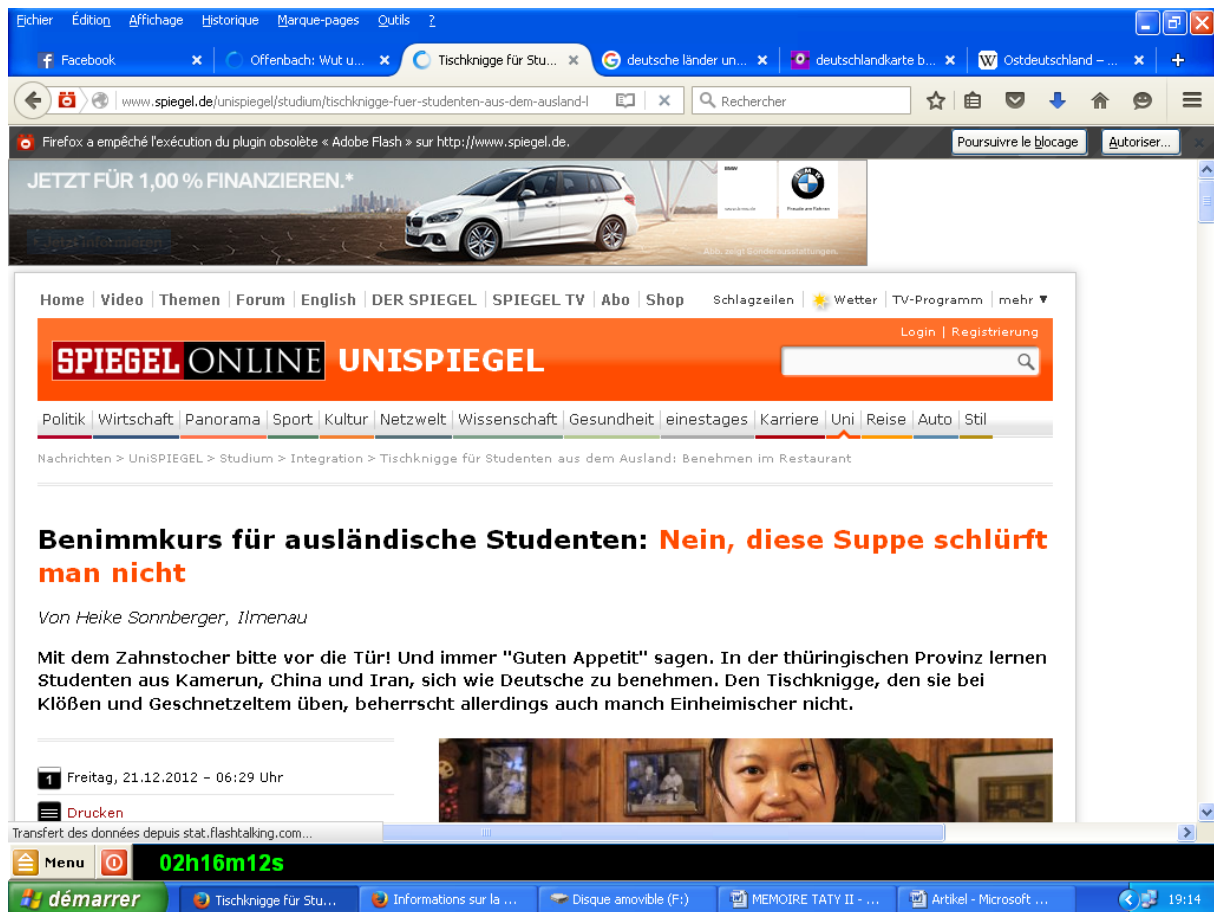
Fichier Édition Affichage Historique Marque-pages Outils ?

Facebook | Offenbach: Wut u... | Tischknigge für Stu... | deutsche länder un... | deutschlandkarte b... | Ostdeutschland – ...

www.spiegel.de/unispiegel/studium/tischknigge-fuer-studenten-aus-dem-ausland-l

Rechercher

Firefox a empêché l'exécution du plugin obsolète « Adobe Flash » sur http://www.spiegel.de.

Poursuivre le blocage | Autoriser...

JETZT FÜR 1,00 % FINANZIEREN.*

Home | Video | Themen | Forum | English | DER SPIEGEL | SPIEGEL TV | Abo | Shop

Schlagzeilen | Wetter | TV-Programm | mehr ▼

Login | Registrierung

SPIEGEL ONLINE UNISPIEGEL

Politik | Wirtschaft | Panorama | Sport | Kultur | Netzwelt | Wissenschaft | Gesundheit | einestages | Karriere | Uni | Reise | Auto | Stil

Nachrichten > UniSPIEGEL > Studium > Integration > Tischknigge für Studenten aus dem Ausland: Benehmen im Restaurant

Benimmkurs für ausländische Studenten: Nein, diese Suppe schlürft man nicht

Von Heike Sonnberger, Ilmenau

Mit dem Zahnstocher bitte vor die Tür! Und immer "Guten Appetit" sagen. In der thüringischen Provinz lernen Studenten aus Kamerun, China und Iran, sich wie Deutsche zu benehmen. Den Tischknigge, den sie bei Klößen und Geschnetzeltem üben, beherrscht allerdings auch manch Einheimischer nicht.

Freitag, 21.12.2012 – 06:29 Uhr

Drucken

Transfert des données depuis stat.flashtalking.com...

Menu 02h16m12s

démarrer | Tischknigge für Stu... | Informations sur la ... | Disque amovible (F:) | MEMOIRE TATY II - ... | Artikel - Microsoft ... | 19:14